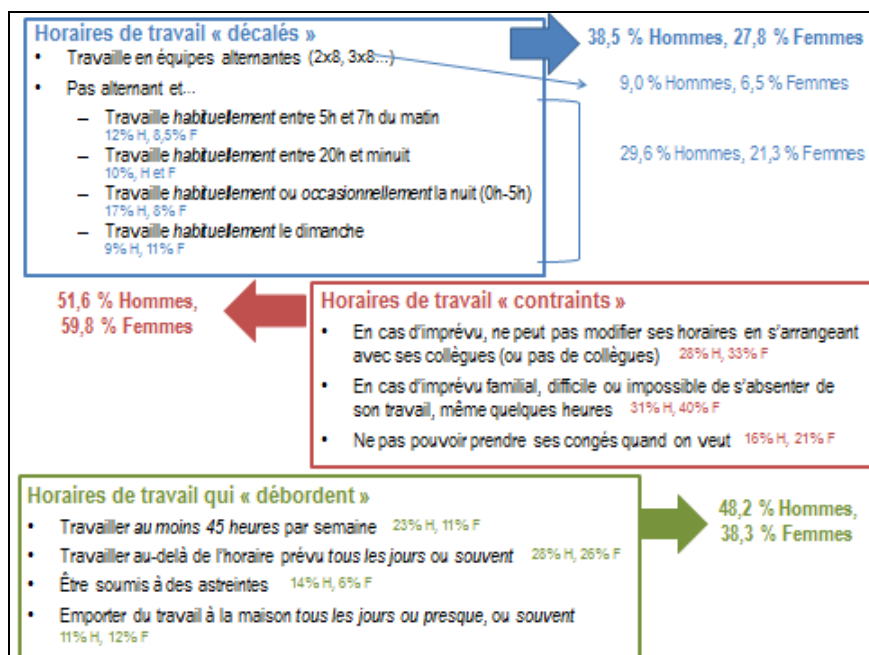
Horaires de travail « décalés »

- Travaille en équipes alternantes (2x8, 3x8…)
- Pas alternant et…
  - Travaille *habituellement* entre 5h et 7h du matin
    12% H, 8,5% F
  - Travaille *habituellement* entre 20h et minuit
    10%, H et F
  - Travaille *habituellement* ou *occasionnellement* la nuit (0h-5h)
    17% H, 8% F
  - Travaille *habituellement* le dimanche
    9% H, 11% F

38,5 % Hommes, 27,8 % Femmes

9,0 % Hommes, 6,5 % Femmes

29,6 % Hommes, 21,3 % Femmes

51,6 % Hommes, 59,8 % Femmes

Horaires de travail « contraints »

- En cas d'imprévu, ne peut pas modifier ses horaires en s'arrangeant avec ses collègues (ou pas de collègues) 28% H, 33% F
- En cas d'imprévu familial, difficile ou impossible de s'absenter de son travail, même quelques heures 31% H, 40% F
- Ne pas pouvoir prendre ses congés quand on veut 16% H, 21% F

Horaires de travail qui « débordent »

- Travailler *au moins 45 heures* par semaine 23% H, 11% F
- Travailler au-delà de l'horaire prévu *tous les jours ou souvent* 28% H, 26% F
- Être soumis à des astreintes 14% H, 6% F
- Emporter du travail à la maison *tous les jours ou presque, ou souvent* 11% H, 12% F

48,2 % Hommes, 38,3 % Femmes